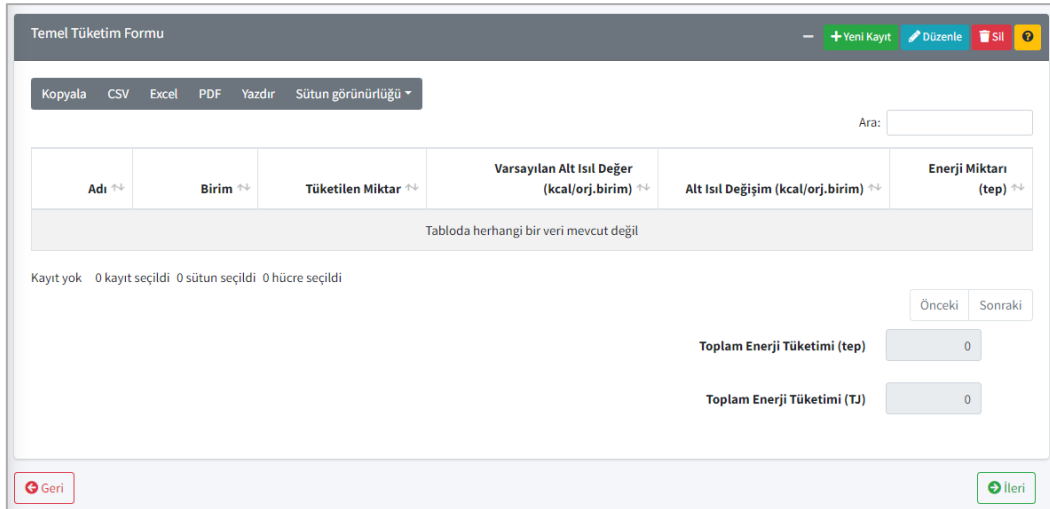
Temel Tüketim Formu

– + Yeni Kayıt Düzenle Sil ?

Kopyala CSV Excel PDF Yazdır Sütun görünürlüğü

Ara:

| Adı | Birim | Tüketilen Miktar | Varsayılan Alt Isıl Değer (kcal/orj.birim) | Alt Isıl Değişim (kcal/orj.birim) | Enerji Miktarı (tep) |
|---|---|---|---|---|---|
| Tabloda herhangi bir veri mevcut değil | | | | | |

Kayıt yok 0 kayıt seçildi 0 sütun seçildi 0 hücre seçildi

Önceki Sonraki

Toplam Enerji Tüketimi (tep) 0

Toplam Enerji Tüketimi (TJ) 0

Geri

İleri